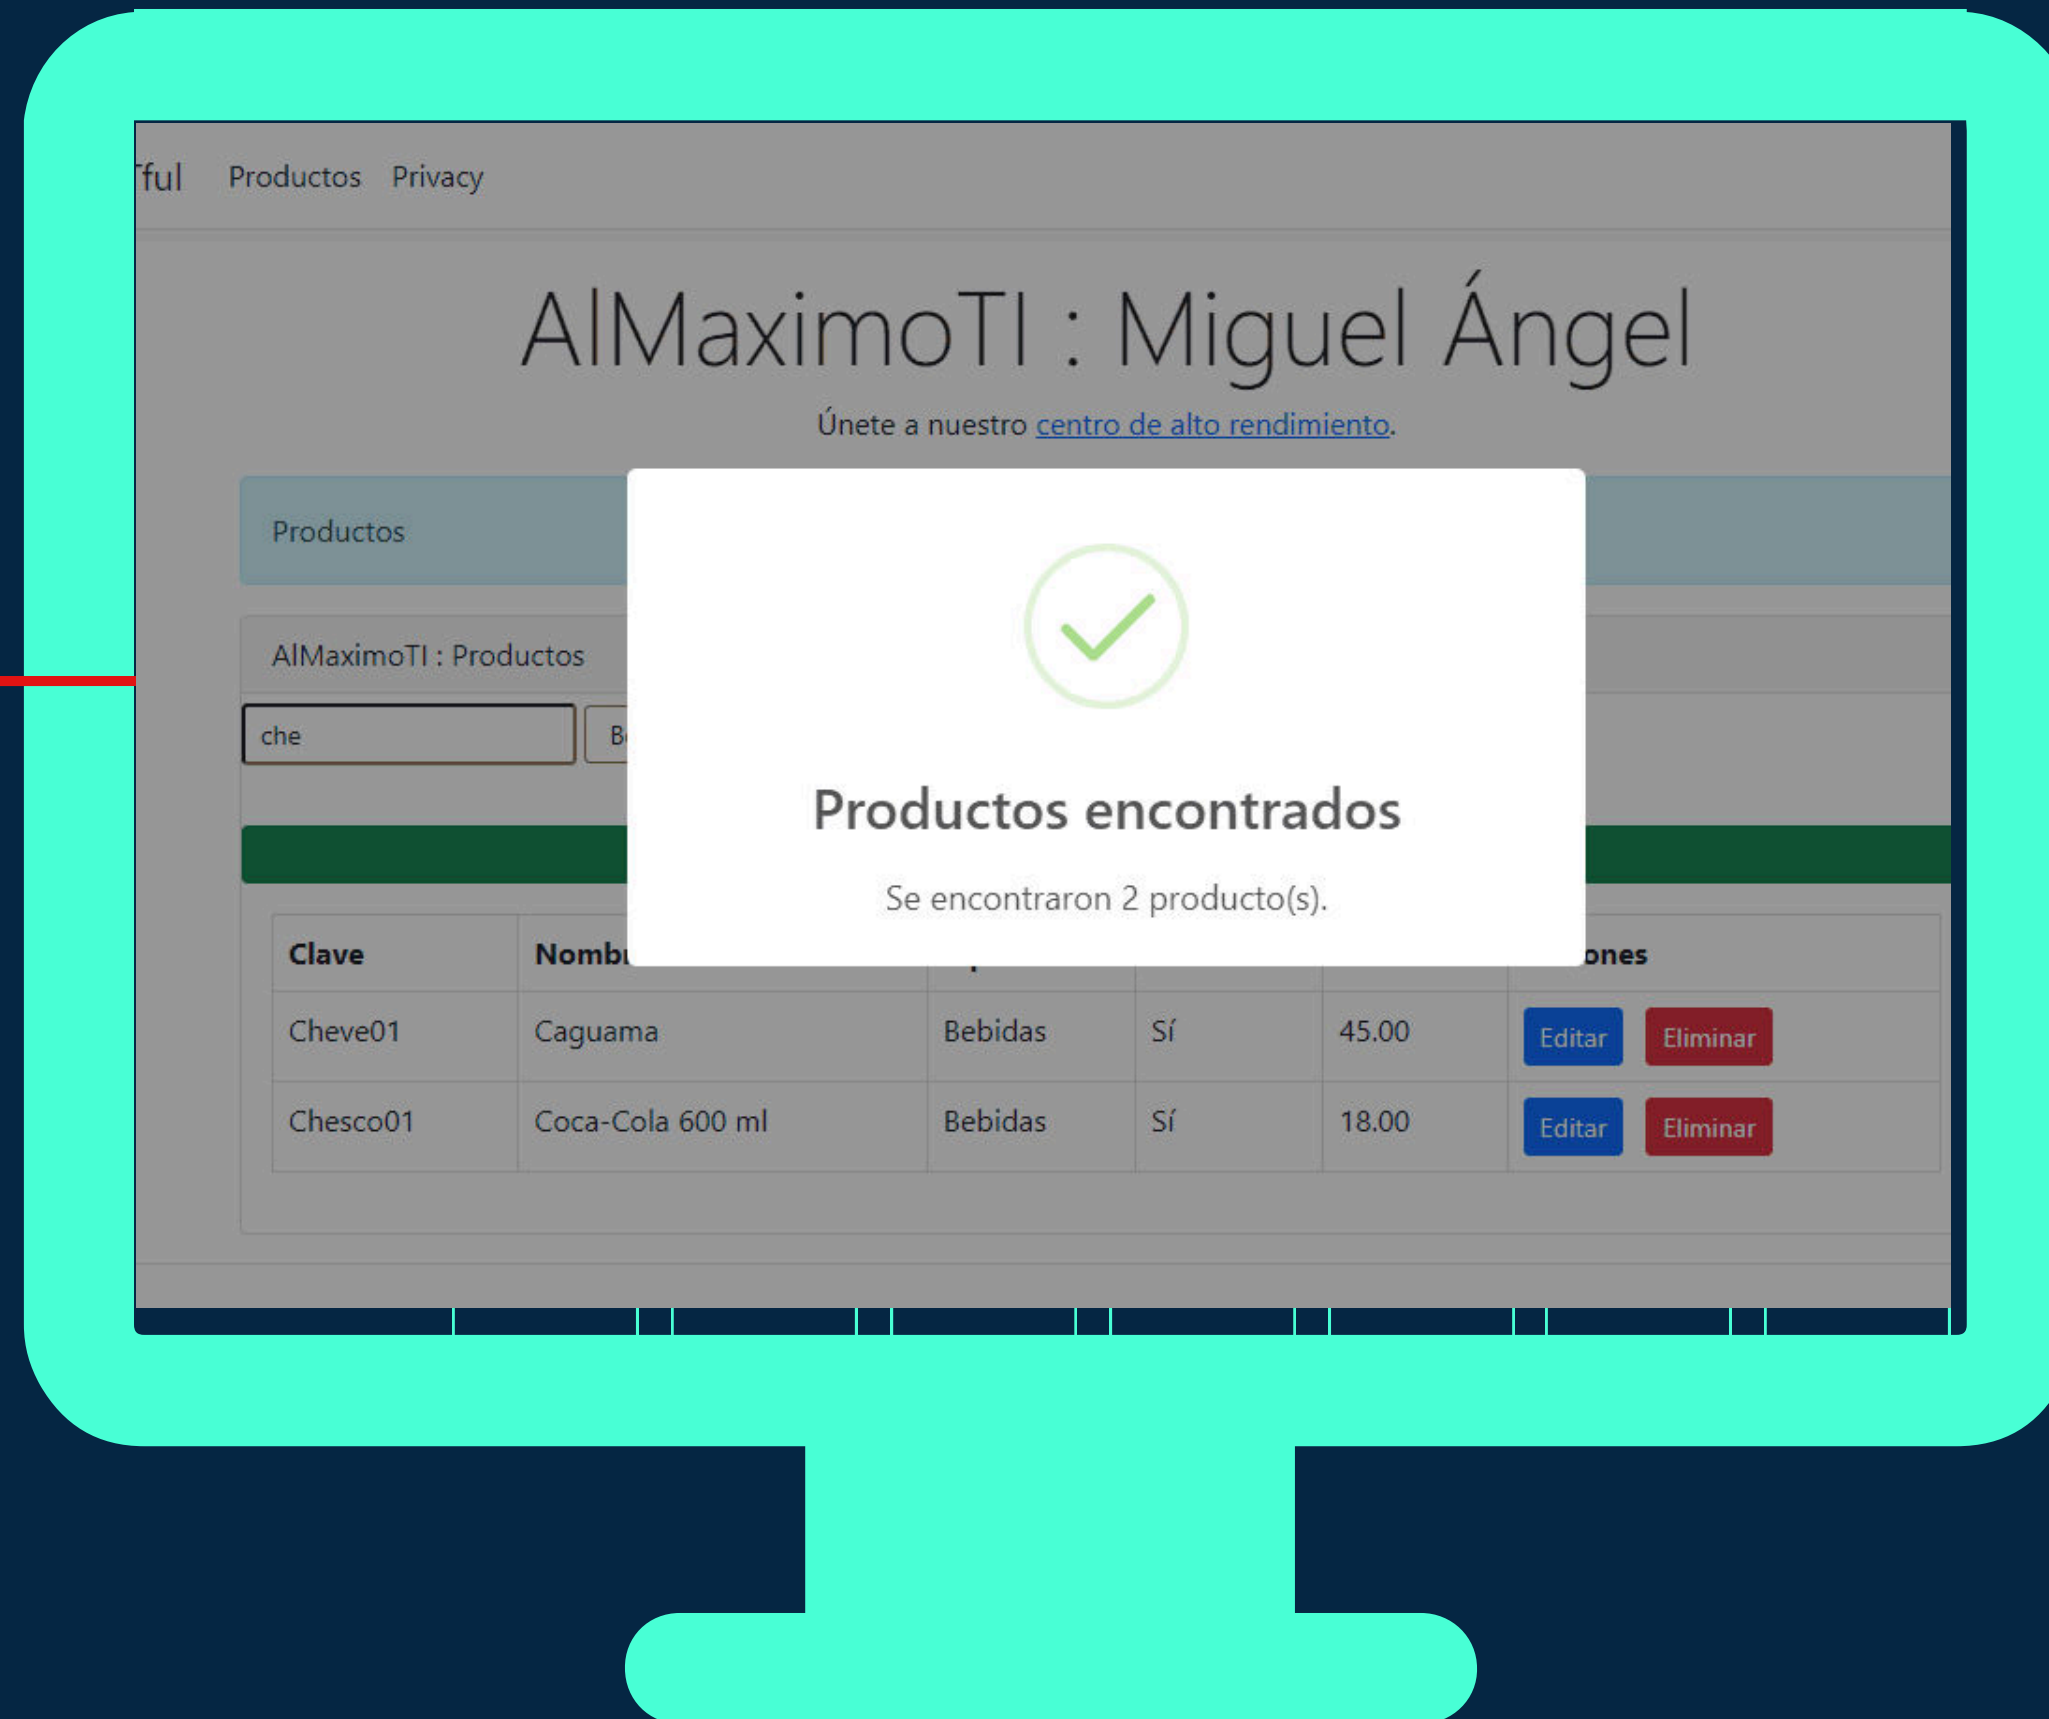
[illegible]ful Productos Privacy

AlMaximoTI : Miguel Ángel

Únete a nuestro centro de alto rendimiento.

Productos

AlMaximoTI : Productos

che

B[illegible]

Productos encontrados

Se encontraron 2 producto(s).

| Clave | Nomb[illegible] | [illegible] | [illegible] | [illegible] | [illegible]ones |
|---|---|---|---|---|---|
| Cheve01 | Caguama | Bebidas | Sí | 45.00 | Editar Eliminar |
| Chesco01 | Coca-Cola 600 ml | Bebidas | Sí | 18.00 | Editar Eliminar |